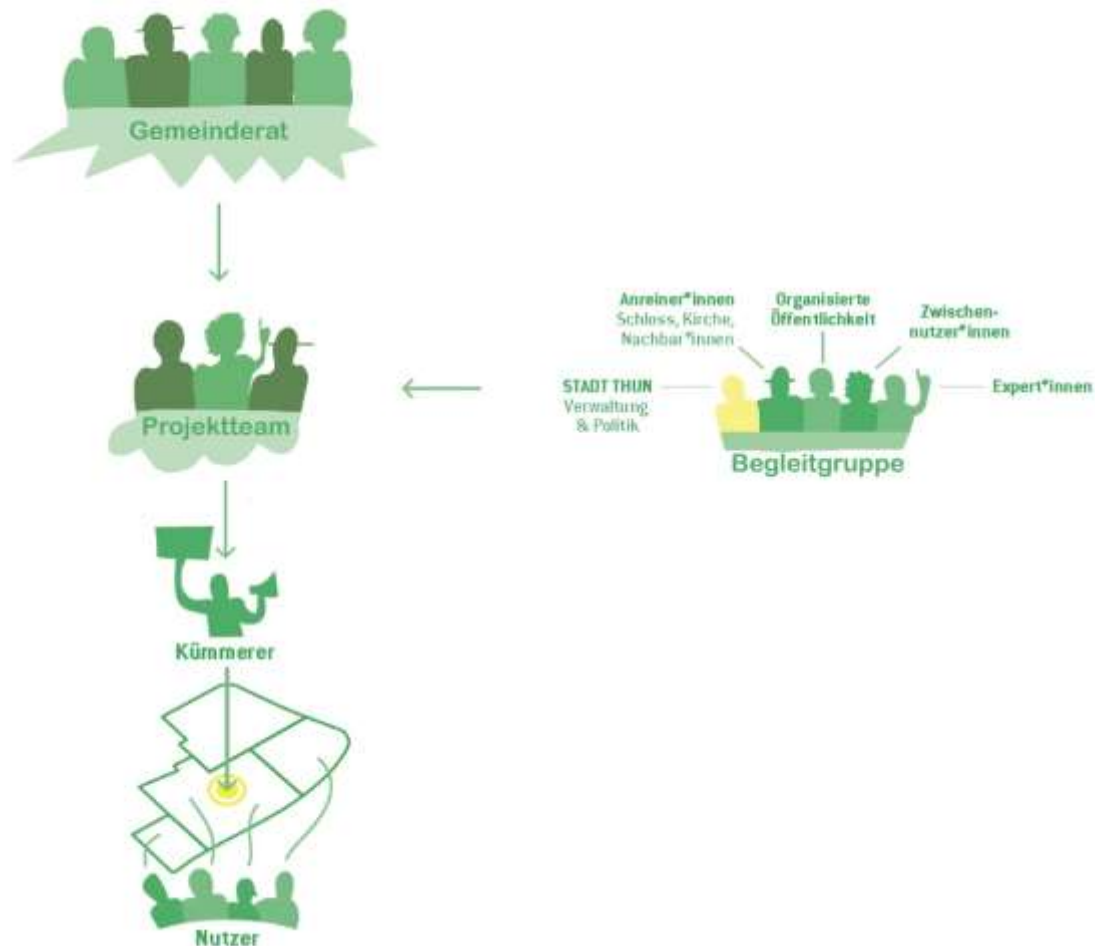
Gemeinderat

Projektteam

Kümmerer

Nutzer

Anreiner*innen Schloss, Kirche, Nachbar*innen

Organisierte Öffentlichkeit

Zwischen-nutzer*innen

STADT THUN Verwaltung & Politik

Expert*innen

Begleitgruppe